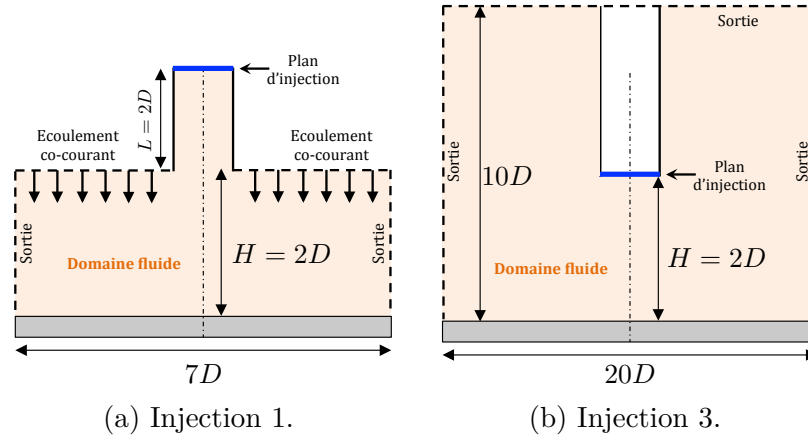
Plan d'injection

$L = 2D$

Ecoulement co-courant

Ecoulement co-courant

Sortie

Domaine fluide

$H = 2D$

Sortie

$7D$

(a) Injection 1.

Sortie

Sortie

$10D$

Plan d'injection

Sortie

Domaine fluide

$H = 2D$

$20D$

(b) Injection 3.